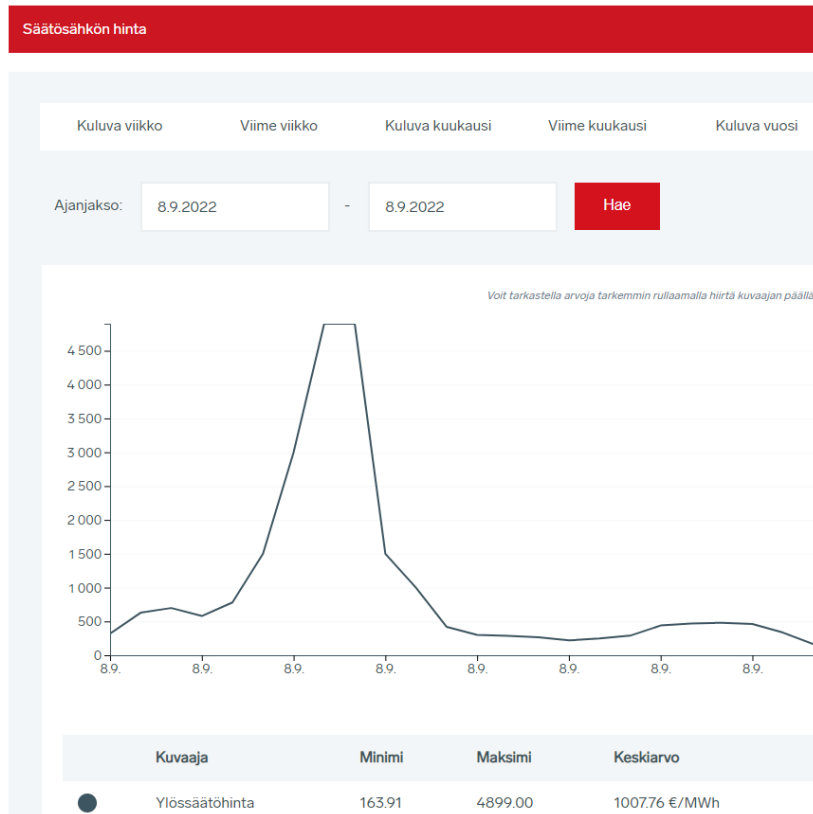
Säätösähkön hinta

Kuluva viikko
Viime viikko
Kuluva kuukausi
Viime kuukausi
Kuluva vuosi

Ajanjakso: 8.9.2022 - 8.9.2022 Hae

Voit tarkastella arvoja tarkemmin rullaamalla hiirtä kuvaajan päällä

4 500
4 000
3 500
3 000
2 500
2 000
1 500
1 000
500
0

8.9. 8.9. 8.9. 8.9. 8.9. 8.9. 8.9. 8.9.

| | Kuvaaja | Minimi | Maksimi | Keskiarvo |
|---|---|---|---|---|
| | Ylössäätöhinta | 163.91 | 4899.00 | 1007.76 €/MWh |